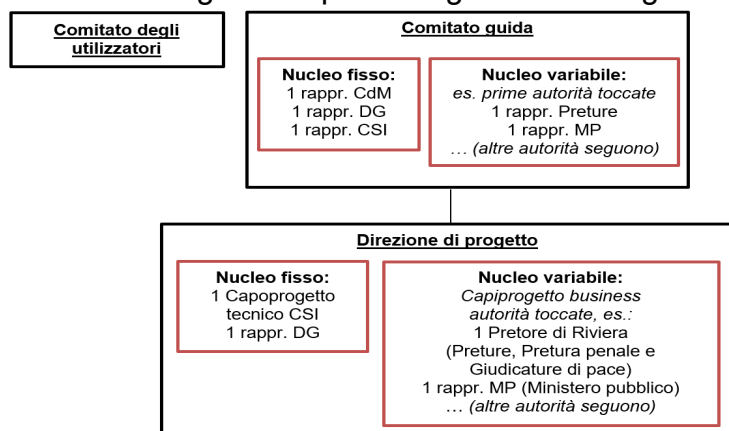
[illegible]

Comitato degli utilizzatori

Comitato guida

Nucleo fisso:
1 rappr. CdM
1 rappr. DG
1 rappr. CSI

Nucleo variabile:
*es. prime autorità toccate*
1 rappr. Preture
1 rappr. MP
… *(altre autorità seguono)*

Direzione di progetto

Nucleo fisso:
1 Capoprogetto tecnico CSI
1 rappr. DG

Nucleo variabile:
*Capiprogetto business autorità toccate, es.:*
1 Pretore di Riviera
(Preture, Pretura penale e Giudicature di pace)
1 rappr. MP (Ministero pubblico)
… *(altre autorità seguono)*